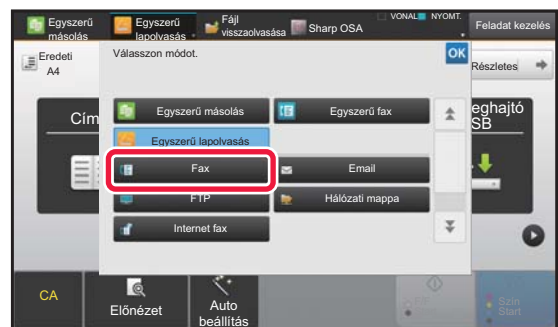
Egyszerű másolás
Egyszerű lapolvasás
Fájl visszaolvasása
Sharp OSA
VONAL
NYOMT.
Feladat kezelés
Eredeti A4
Válasszon módot.
OK
Részletes
Cím
eghajtó SB
Egyszerű másolás
Egyszerű fax
Egyszerű lapolvasás
Fax
Email
FTP
Hálózati mappa
Internet fax
CA
Előnézet
Auto beállítás
Szín Start